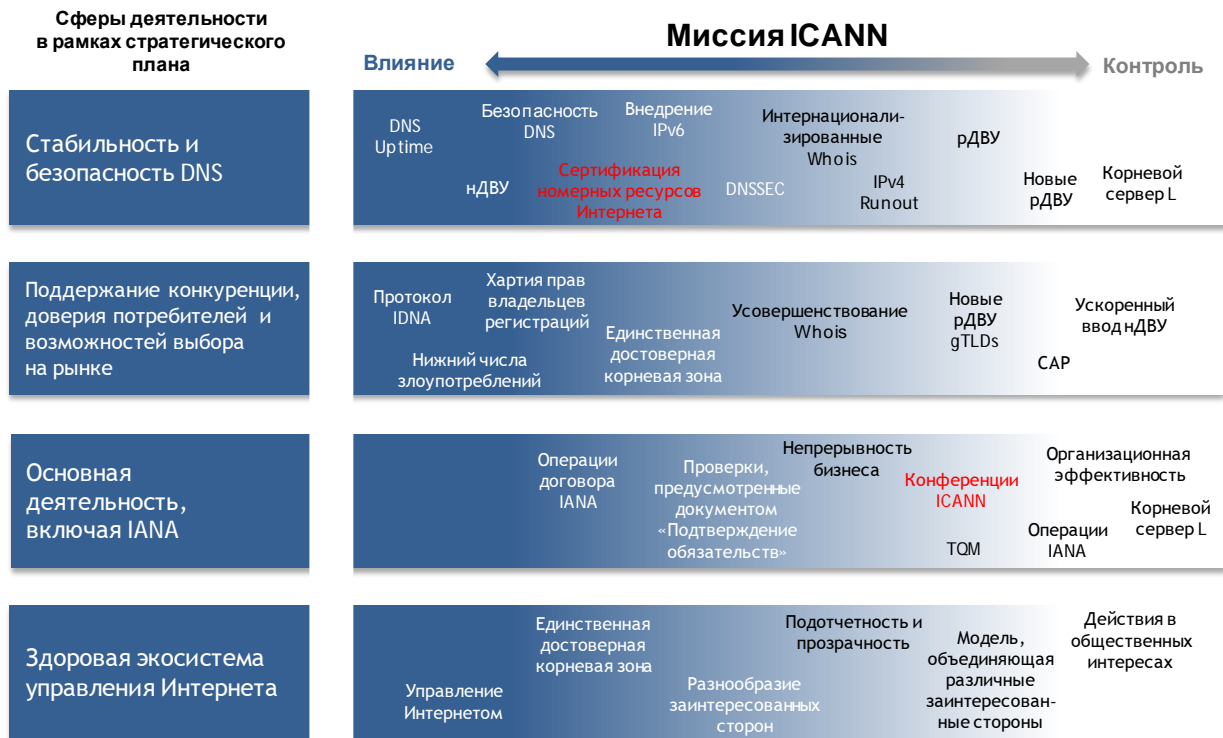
Сферы деятельности в рамках стратегического плана

Миссия ICANN

Влияние

Контроль

Стабильность и безопасность DNS

DNS Uptime

Безопасность DNS

Внедрение IPv6

Интернационализированные Whois

рДВУ

нДВУ

Сертификация номерных ресурсов Интернета

DNSSEC

IPv4 Runout

Новые рДВУ

Корневой сервер L

Поддержание конкуренции, доверия потребителей и возможностей выбора на рынке

Протокол IDNA

Хартия прав владельцев регистраций

Единственная достоверная корневая зона

Усовершенствование Whois

Новые рДВУ gTLDs

Ускоренный ввод нДВУ

Нижний числа злоупотреблений

CAP

Основная деятельность, включая IANA

Операции договора IANA

Проверки, предусмотренные документом «Подтверждение обязательств»

Непрерывность бизнеса

Конференции ICANN

Организационная эффективность

Корневой сервер L

Операции IANA

TQM

Здоровая экосистема управления Интернета

Управление Интернетом

Единственная достоверная корневая зона

Разнообразие заинтересованных сторон

Подотчетность и прозрачность

Модель, объединяющая различные заинтересованные стороны

Действия в общественных интересах